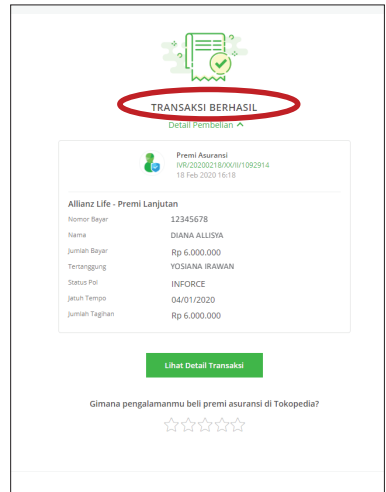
TRANSAKSI BERHASIL

Detail Pembelian

Premi Asuransi
IVR/20200218/XX/II/1092914
18 Feb 2020 16:18

Allianz Life - Premi Lanjutan

| | |
|---|---|
| Nomor Bayar | 12345678 |
| Nama | DIANA ALLISYA |
| Jumlah Bayar | Rp 6.000.000 |
| Tertanggung | YOSIANA IRAWAN |
| Status Pol | INFORCE |
| Jatuh Tempo | 04/01/2020 |
| Jumlah Tagihan | Rp 6.000.000 |

Lihat Detail Transaksi

Gimana pengalamanmu beli premi asuransi di Tokopedia?